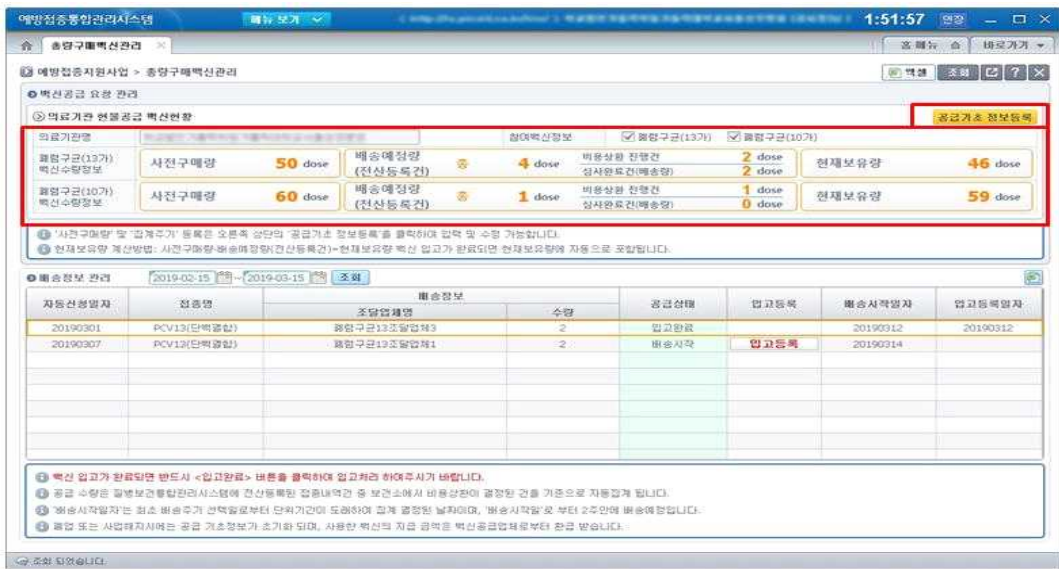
예방접종통합관리시스템 메뉴 보기 1:51:57 연장

총량구매백신관리

즐겨찾기 바로가기

예방접종지원사업 > 총량구매백신관리

엑셀 조회

●백신공급 요청 관리

의료기관 현물공급 백신현황

공급기초 정보등록

| 의료기관명 | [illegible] | 참여백신정보 | ☑ 폐렴구균(13가) ☑ 폐렴구균(10가) |
|---|---|---|---|
| 폐렴구균(13가) 백신수량정보 | 사전구매량 50 dose | 배송예정량 (전산등록건) 총 4 dose | 비용상환 진행건 2 dose 심사완료건(배송량) 2 dose | 현재보유량 46 dose |
| 폐렴구균(10가) 백신수량정보 | 사전구매량 60 dose | 배송예정량 (전산등록건) 총 1 dose | 비용상환 진행건 1 dose 심사완료건(배송량) 0 dose | 현재보유량 59 dose |

'사전구매량' 및 '접계주기' 등록은 오른쪽 상단의 '공급기초 정보등록'을 클릭하여 입력 및 수정 가능합니다.

현재보유량 계산방법: 사전구매량-배송예정량(전산등록건)=현재보유량 백신 입고가 완료되면 현재보유량에 자동으로 포함됩니다.

●배송정보 관리 2019-02-15 ~ 2019-03-15 조회

| 자동산정일자 | 접종명 | 배송정보 조달업체명 | 수량 | 공급상태 | 입고등록 | 배송시작일자 | 입고등록일자 |
|---|---|---|---|---|---|---|---|
| 20190301 | PCV13(단백결합) | 폐렴구균13조달업체3 | 2 | 입고완료 | | 20190312 | 20190312 |
| 20190307 | PCV13(단백결합) | 폐렴구균13조달업체1 | 2 | 배송시작 | 입고등록 | 20190314 | |

백신 입고가 완료되면 반드시 <입고완료> 버튼을 클릭하여 입고처리 하여주시기 바랍니다.

공급 수량은 질병보건통합관리시스템에 전산등록된 접종내역건 중 보건소에서 비용상환이 결정된 건을 기준으로 자동집계 됩니다.

'배송시작일자'는 최소 배송주기 선택일로부터 단위기간이 도래하여 집계 결정된 날짜이며, '배송시작일'로 부터 2주안에 배송예정입니다.

폐업 또는 사업해지시에는 공급 기초정보가 초기화 되며, 사용한 백신의 지급 금액은 백신공급업체로부터 환급 받습니다.

조회 되었습니다.